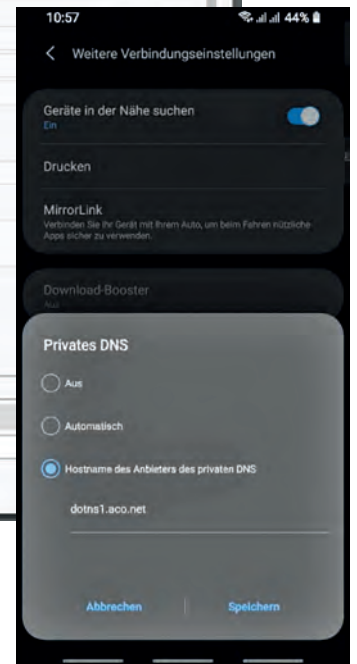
10:57

44%

< Weitere Verbindungseinstellungen

Geräte in der Nähe suchen
Ein

Drucken

MirrorLink
Verbinden Sie Ihr Gerät mit Ihrem Auto, um beim Fahren nützliche Apps sicher zu verwenden.

Download-Booster
Aus

Privates DNS

Aus

Automatisch

Hostname des Anbieters des privaten DNS

dotns1.aco.net

Abbrechen

Speichern